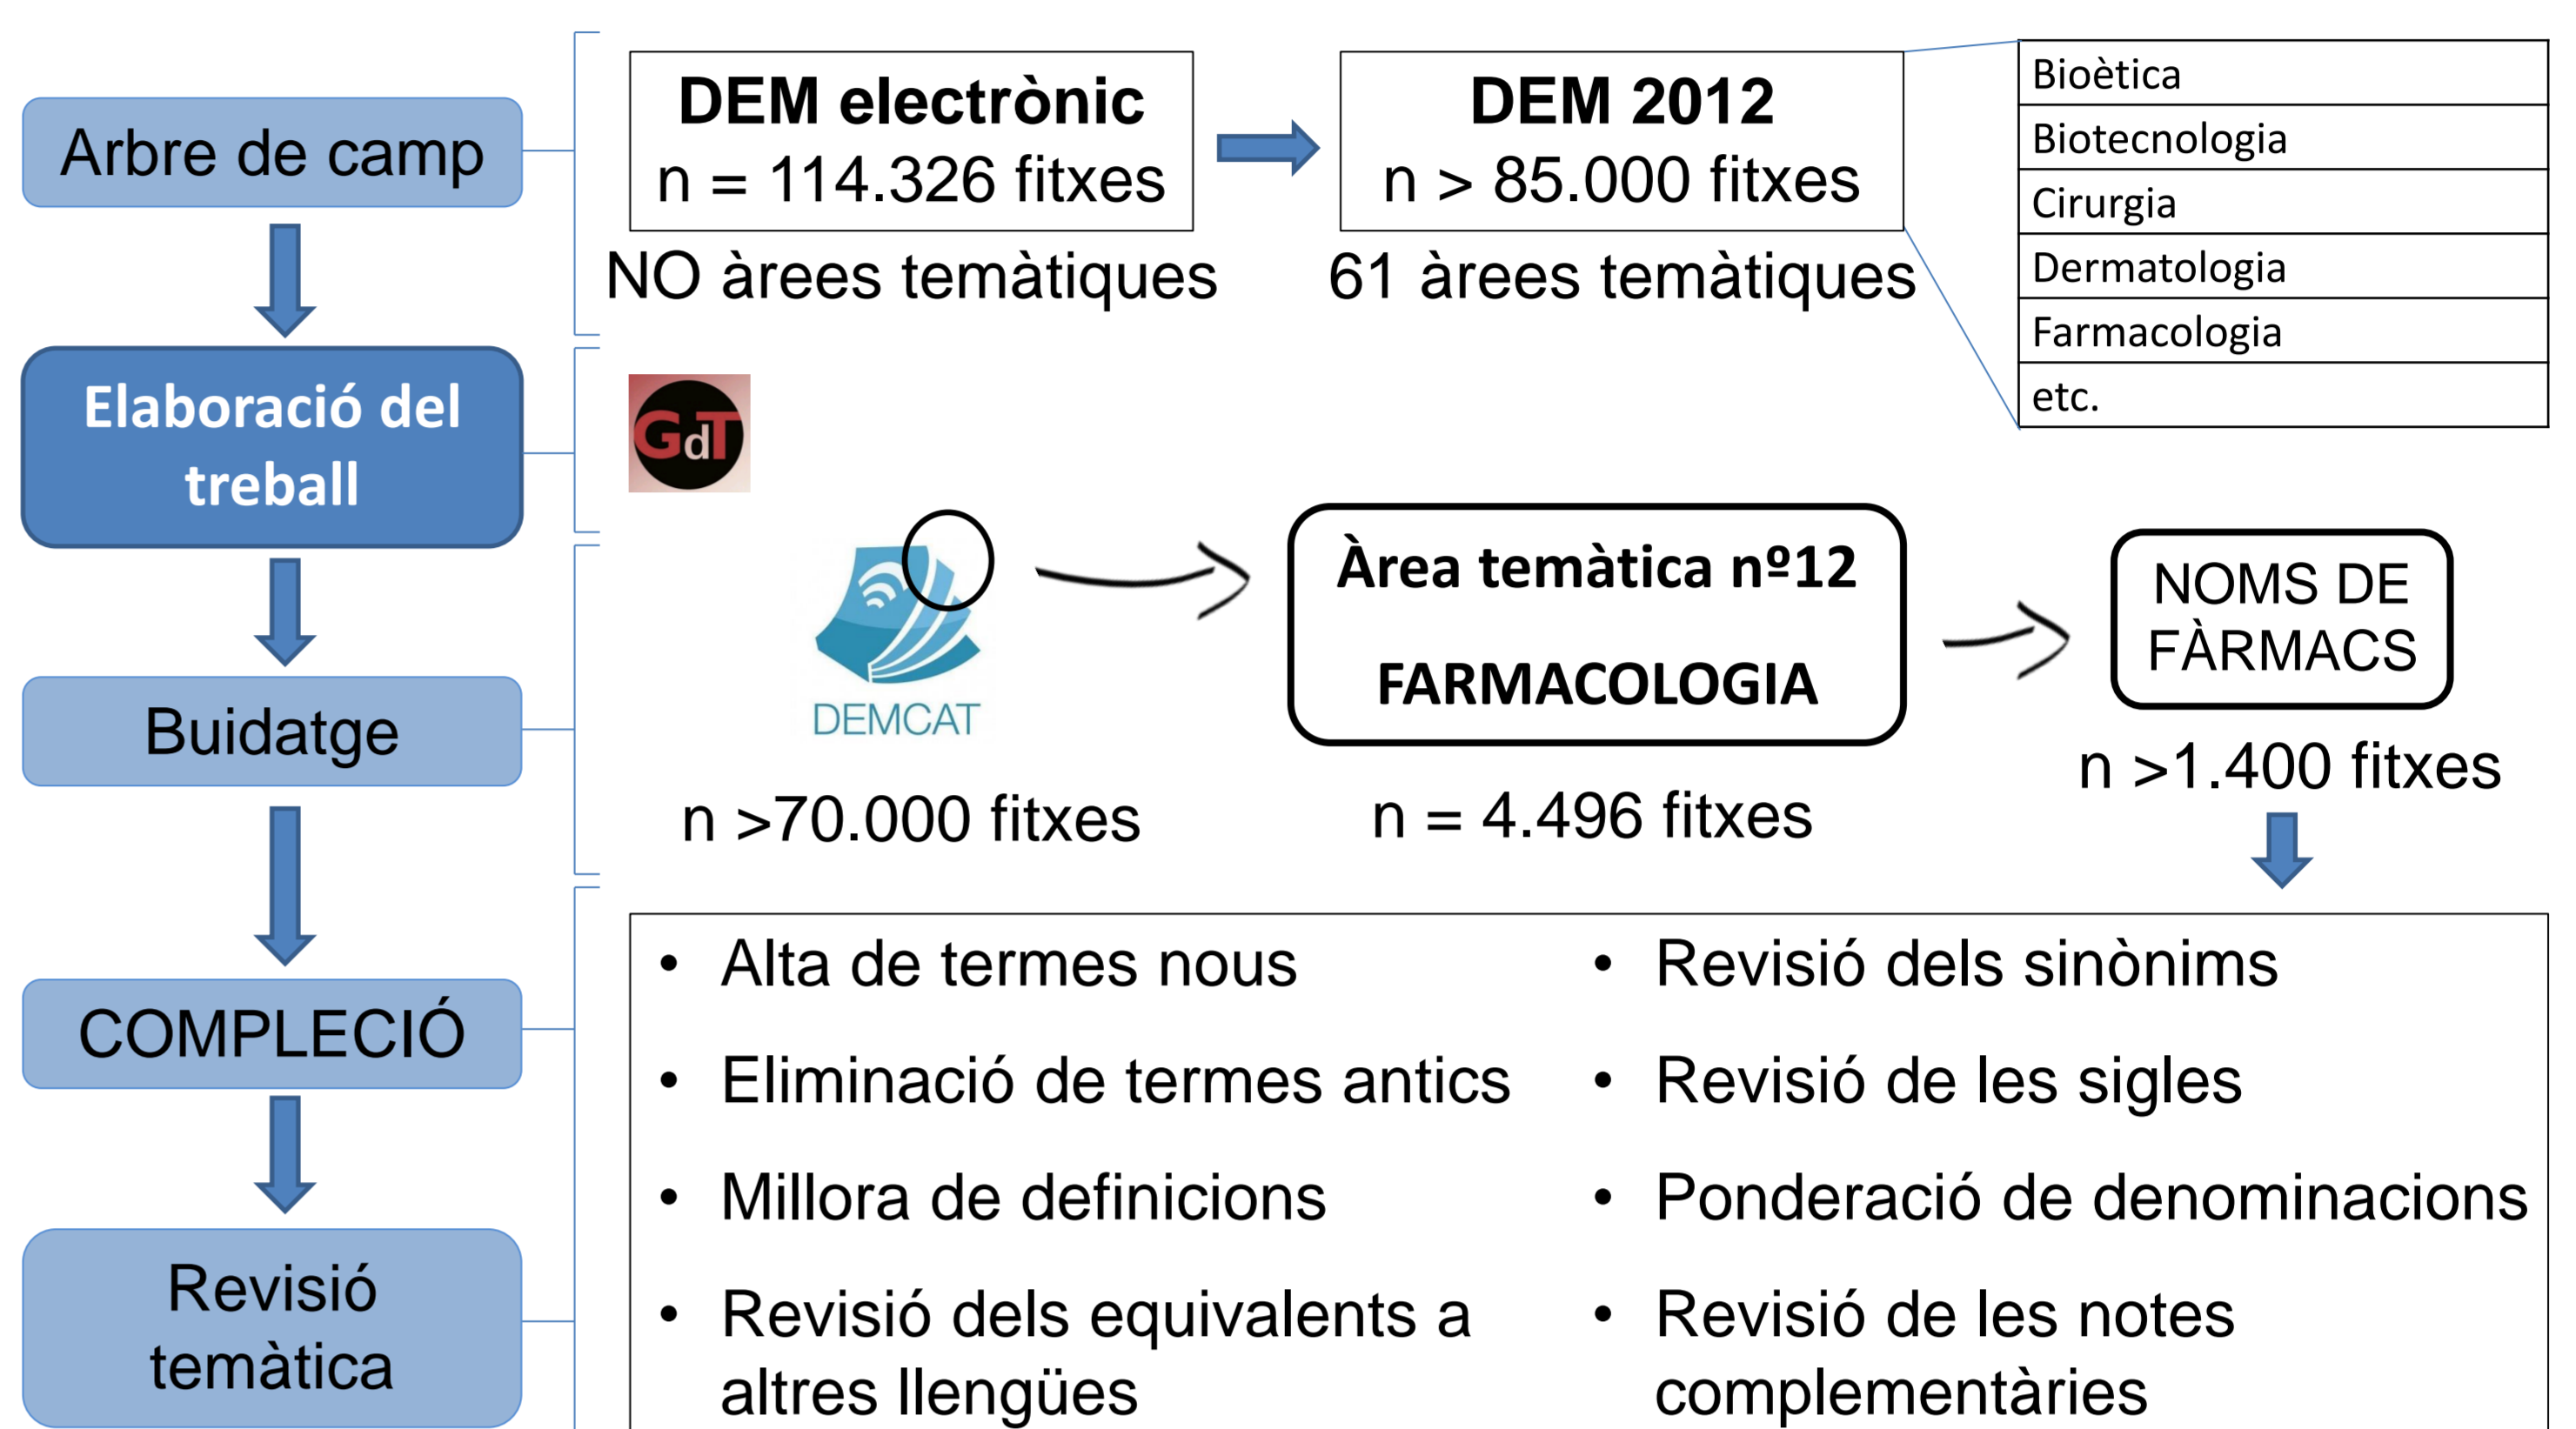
Arbre de camp

Elaboració del treball

Buidatge

COMPLECIÓ

Revisió temàtica

DEM electrònic
n = 114.326 fitxes
NO àrees temàtiques

DEM 2012
n > 85.000 fitxes
61 àrees temàtiques

| Bioètica |
|---|
| Biotecnologia |
| Cirurgia |
| Dermatologia |
| Farmacologia |
| etc. |

GdT

DEMCAT
n >70.000 fitxes

Àrea temàtica nº12
FARMACOLOGIA
n = 4.496 fitxes

NOMS DE FÀRMACS
n >1.400 fitxes

• Alta de termes nous
• Eliminació de termes antics
• Millora de definicions
• Revisió dels equivalents a altres llengües

• Revisió dels sinònims
• Revisió de les sigles
• Ponderació de denominacions
• Revisió de les notes complementàries